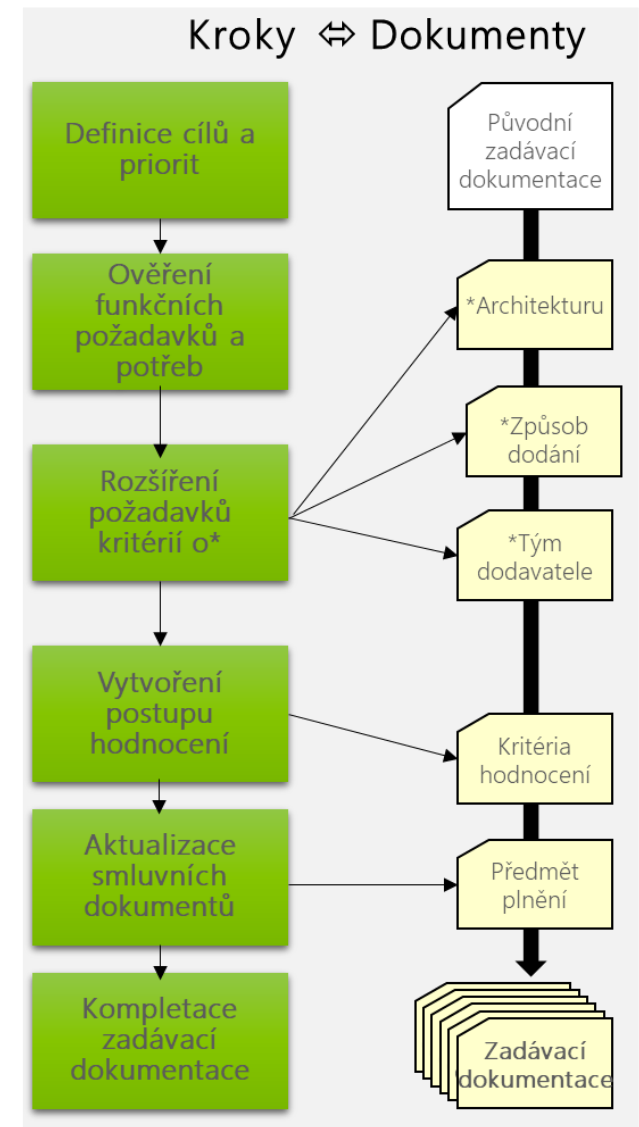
Kroky ⇔ Dokumenty

Definice cílů a priorit

Ověření funkčních požadavků a potřeb

Rozšíření požadavků kritérií o*

Vytvoření postupu hodnocení

Aktualizace smluvních dokumentů

Kompletace zadávací dokumentace

Původní zadávací dokumentace

*Architekturu

*Způsob dodání

*Tým dodavatele

Kritéria hodnocení

Předmět plnění

Zadávací dokumentace